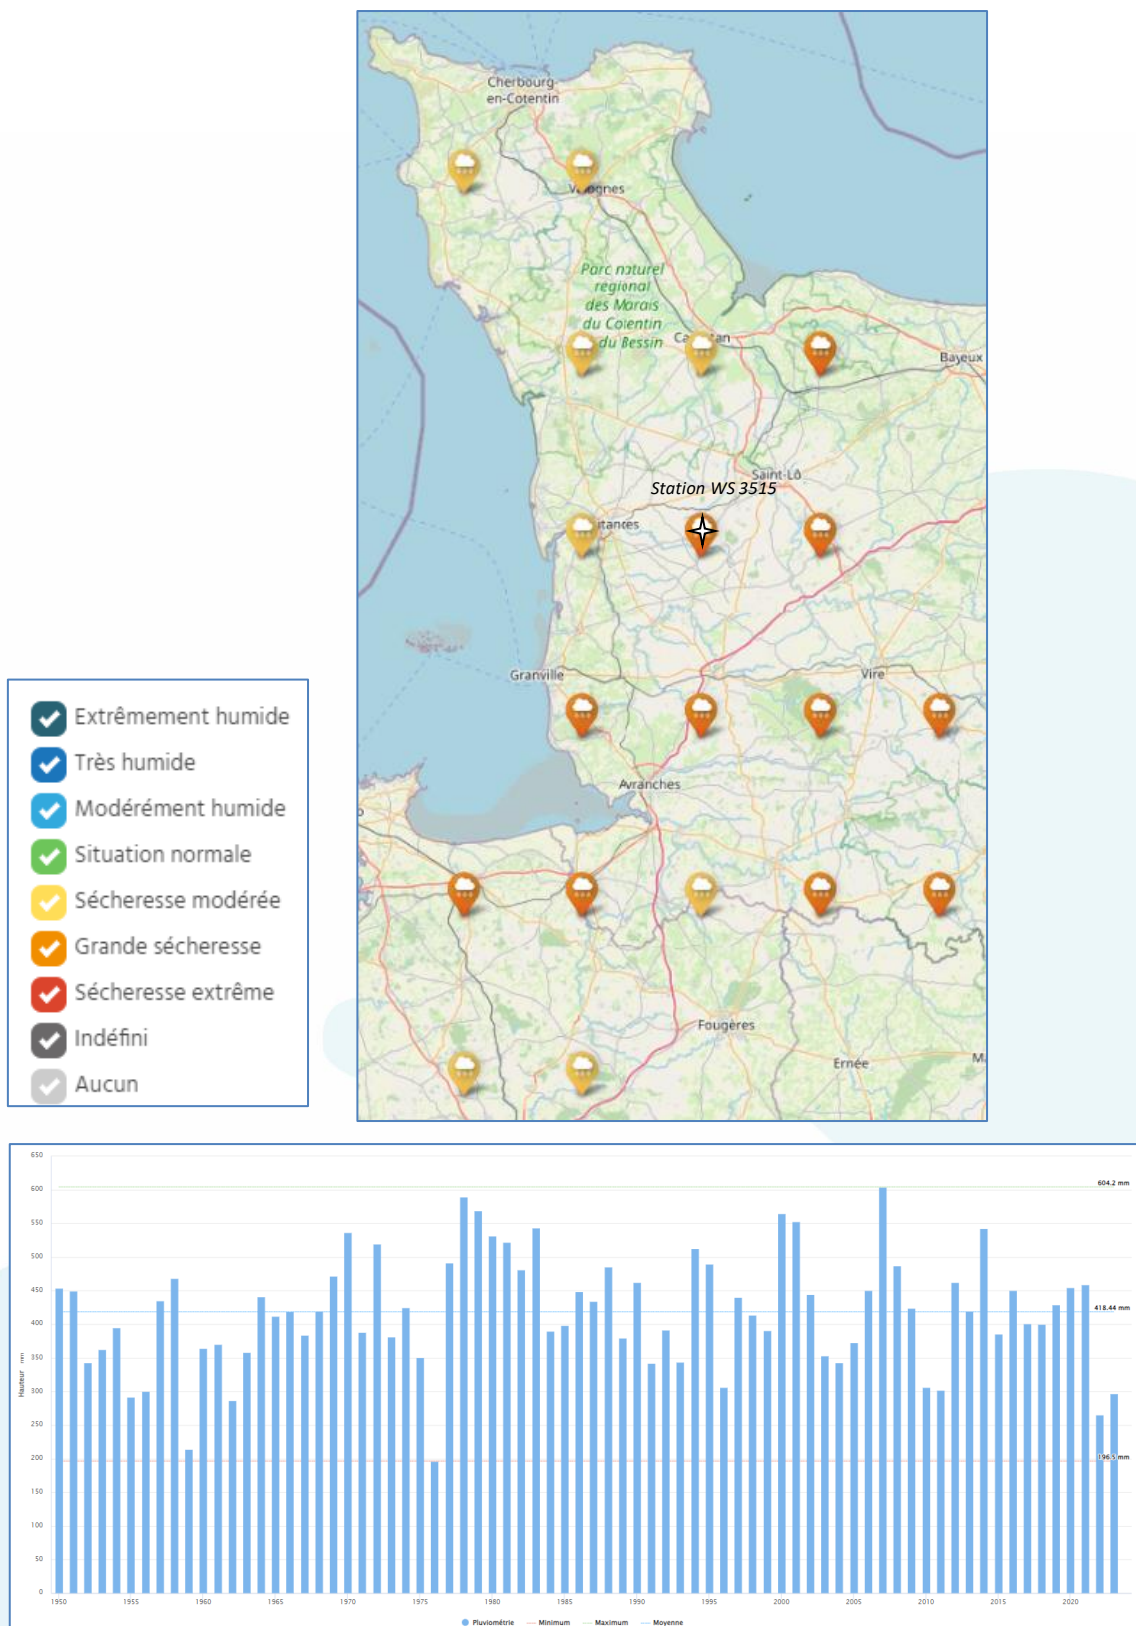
Cherbourg-en-Cotentin

V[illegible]ognes

Parc naturel régional des Marais du Cotentin du Bessin

Ca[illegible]an

Bayeux

Saint-Lô

Station WS 3515

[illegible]tances

Granville

Vire

Avranches

Fougères

Ernée

M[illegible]

Extrêmement humide
Très humide
Modérément humide
Situation normale
Sécheresse modérée
Grande sécheresse
Sécheresse extrême
Indéfini
Aucun

650
600
550
500
450
400
350
300
250
200
150
100
50
0

Hauteur mm

604.2 mm
418.44 mm
196.5 mm

1950 1955 1960 1965 1970 1975 1980 1985 1990 1995 2000 2005 2010 2015 2020

Pluviométrie — Minimum — Maximum — Moyenne